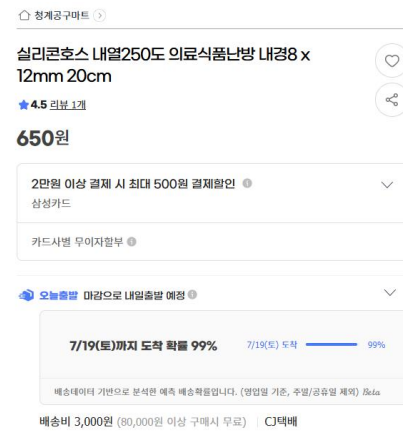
청계공구마트 >

실리콘호스 내열250도 의료식품난방 내경8 x 12mm 20cm

4.5 리뷰 1개

650원

2만원 이상 결제 시 최대 500원 결제할인

삼성카드

카드사별 무이자할부

오늘출발 마감으로 내일출발 예정

7/19(토)까지 도착 확률 99%

7/19(토) 도착 99%

배송데이터 기반으로 분석한 예측 배송확률입니다. (영업일 기준, 주말/공휴일 제외) Beta

배송비 3,000원 (80,000원 이상 구매시 무료) | CJ택배